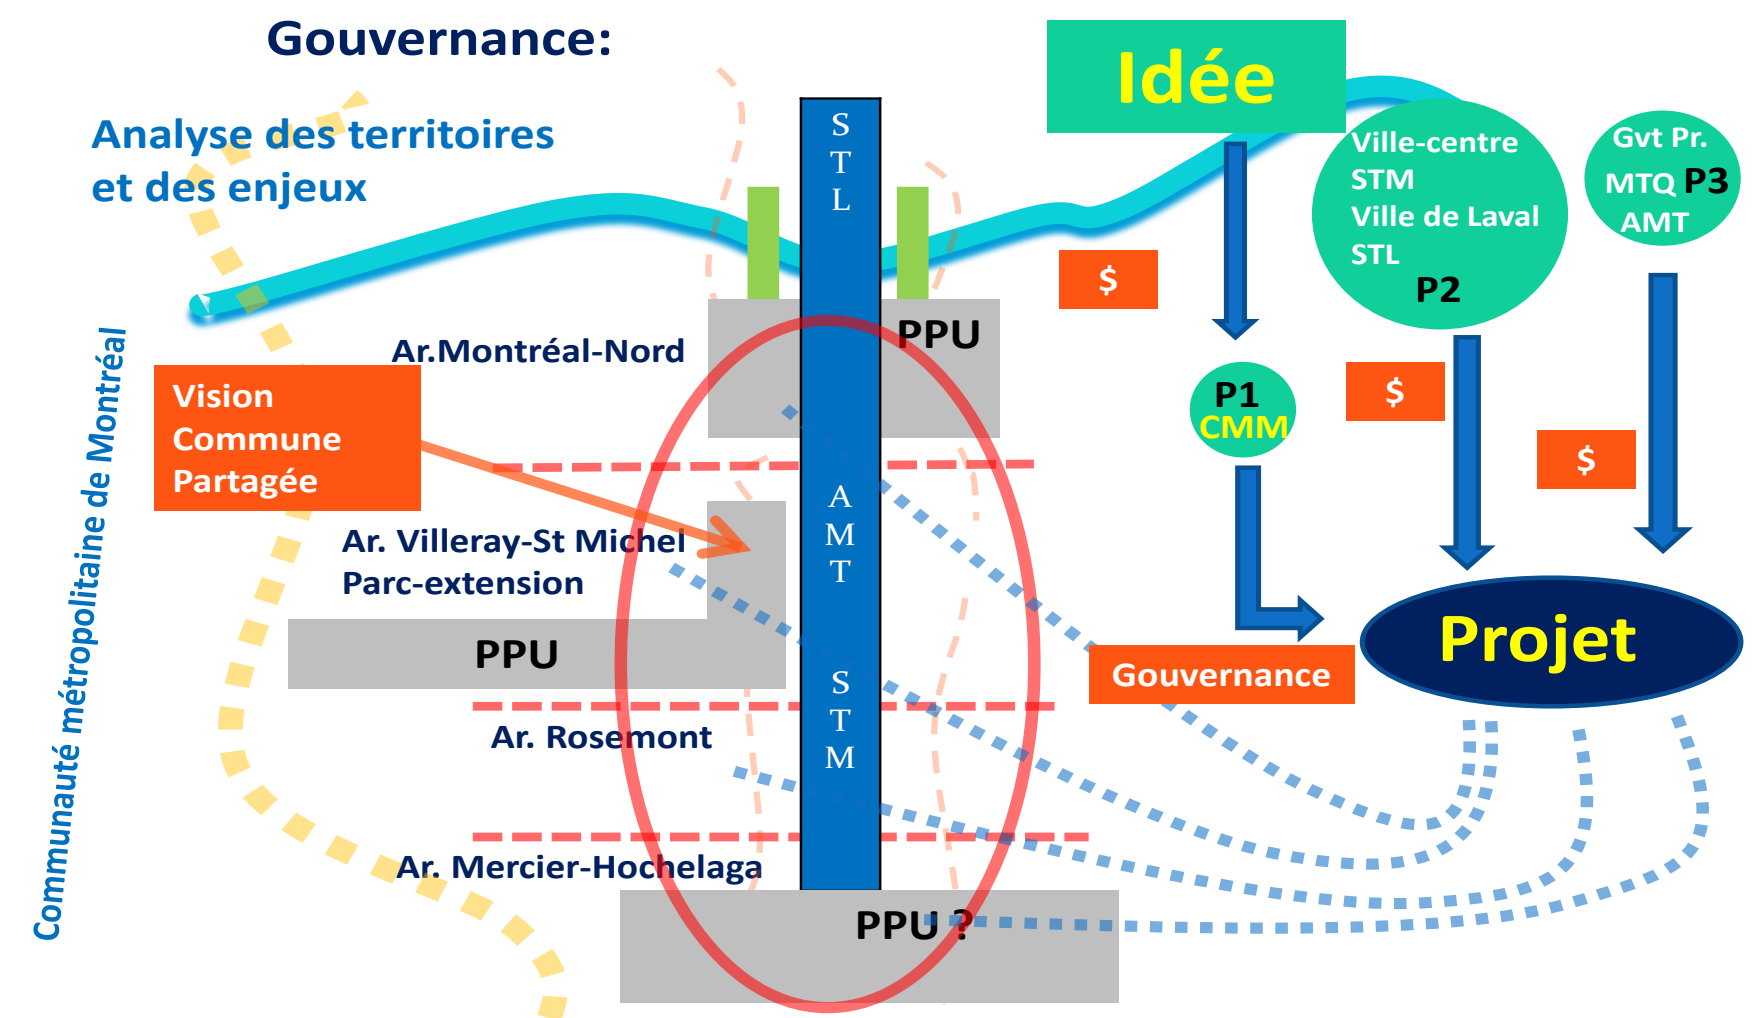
Gouvernance:

Analyse des territoires et des enjeux

Communauté métropolitaine de Montréal

Idée

Ville-centre STM Ville de Laval STL P2

Gvt Pr. MTQ P3 AMT

$

$

$

P1 CMM

S T L

PPU

Ar.Montréal-Nord

Vision Commune Partagée

A M T

Ar. Villeray-St Michel Parc-extension

PPU

S T M

Gouvernance

Projet

Ar. Rosemont

Ar. Mercier-Hochelaga

PPU ?